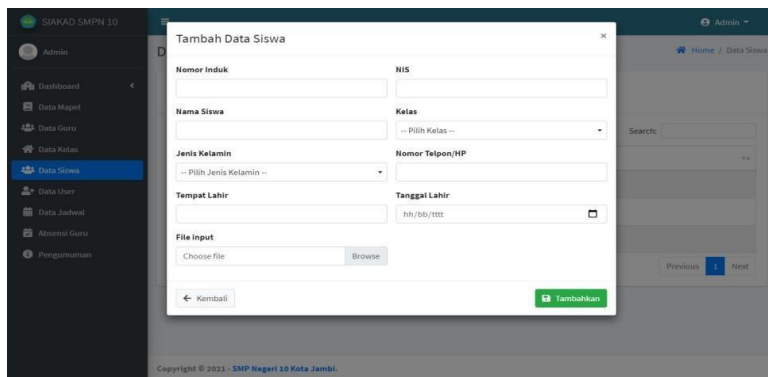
SIAKAD SMPN 10

Admin

Dashboard

Data Mapel

Data Guru

Data Kelas

Data Siswa

Data User

Data Jadwal

Absensi Guru

Pengumuman

Admin

D

Home / Data Siswa

Search:

Previous 1 Next

Tambah Data Siswa

×

Nomor Induk

NIS

Nama Siswa

Kelas

-- Pilih Kelas --

Jenis Kelamin

-- Pilih Jenis Kelamin --

Nomor Telpon/HP

Tempat Lahir

Tanggal Lahir

hh/bb/tttt

File input

Choose file

Browse

← Kembali

Tambahkan

Copyright © 2021 - SMP Negeri 10 Kota Jambi.